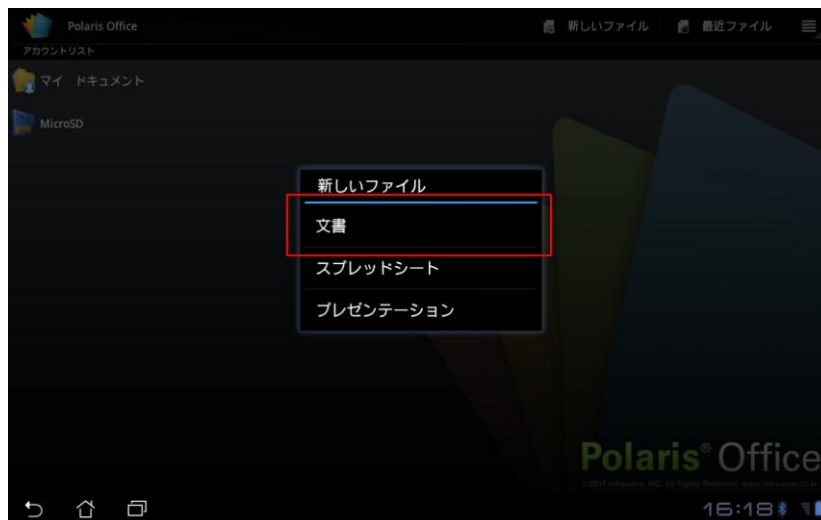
Polaris Office

新しいファイル 最近ファイル

アカウントリスト

マイ ドキュメント

MicroSD

新しいファイル

文書

スプレッドシート

プレゼンテーション

Polaris® Office

© 2011 Infraware, INC. All Rights Reserved. www.infraware.co.kr

16:18